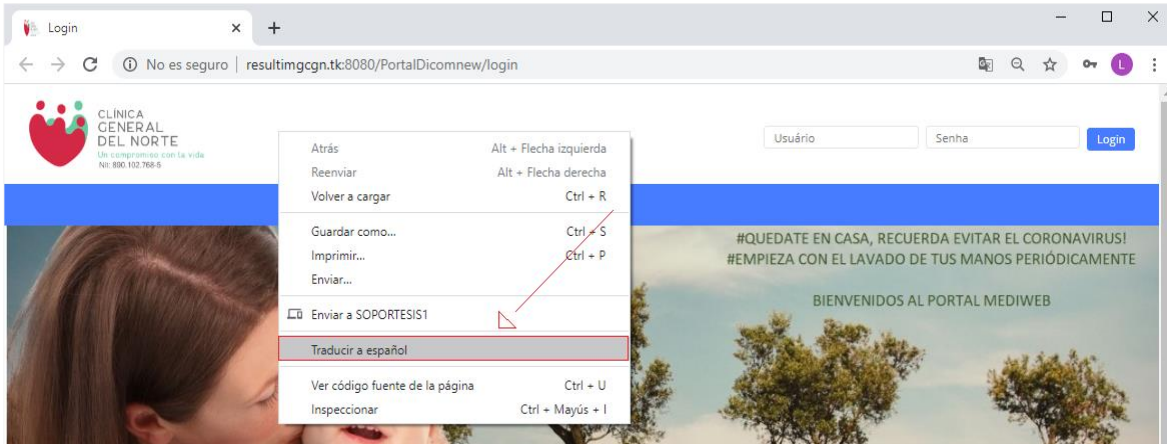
Login ×
+
No es seguro | resultimgcgn.tk:8080/PortalDicomnew/login
L

CLÍNICA GENERAL DEL NORTE
Un compromiso con la vida
Nit: 890.102.768-5

Usuário
Senha
Login

Atrás Alt + Flecha izquierda
Reenviar Alt + Flecha derecha
Volver a cargar Ctrl + R
Guardar como... Ctrl + S
Imprimir... Ctrl + P
Enviar...
Enviar a SOPORTESIS1
Traducir a español
Ver código fuente de la página Ctrl + U
Inspeccionar Ctrl + Mayús + I

#QUEDATE EN CASA, RECUERDA EVITAR EL CORONAVIRUS!
#EMPIEZA CON EL LAVADO DE TUS MANOS PERIÓDICAMENTE

BIENVENIDOS AL PORTAL MEDIWEB